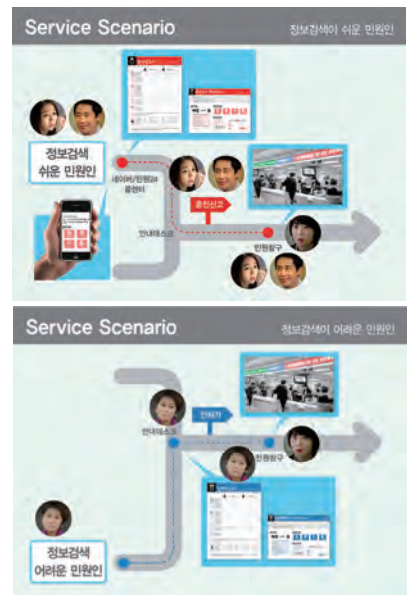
Service Scenario

정보검색이 쉬운 민원인

정보검색 쉬운 민원인

네이버/민원24 콜센터

출입신고

안내데스크

민원창구

Service Scenario

정보검색이 어려운 민원인

안내데스크

안내가

민원창구

정보검색 어려운 민원인